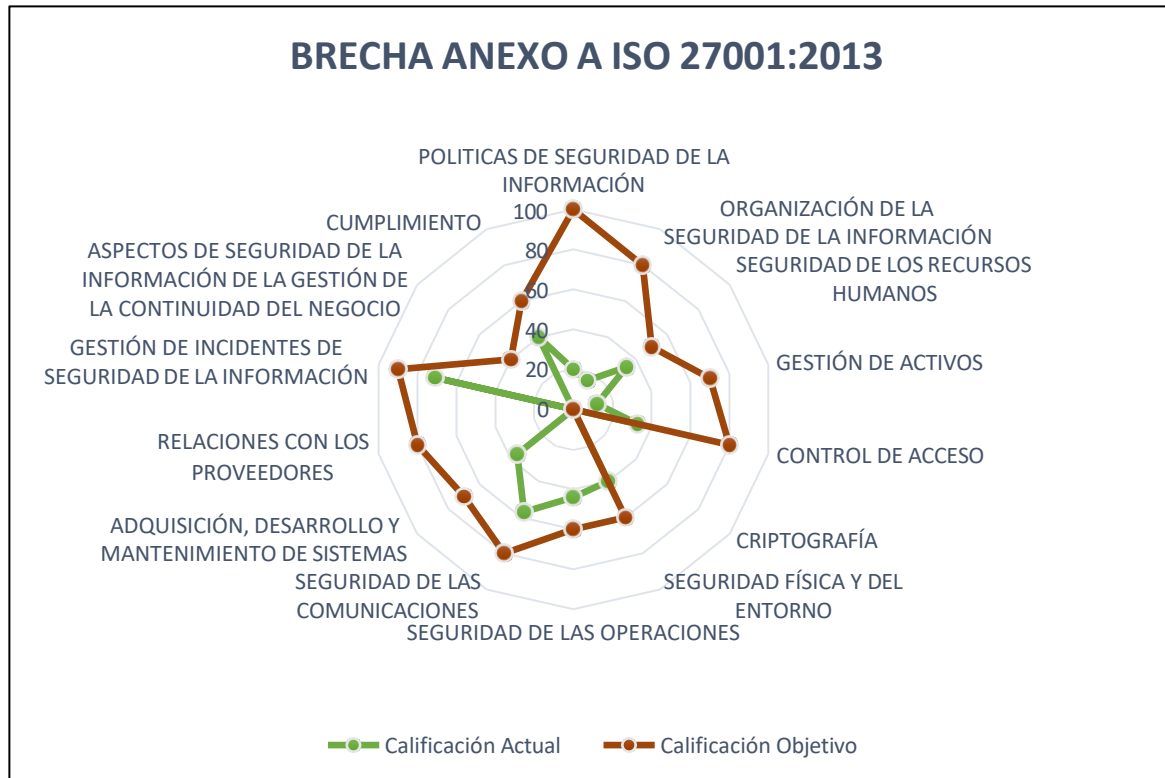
BRECHA ANEXO A ISO 27001:2013

POLITICAS DE SEGURIDAD DE LA INFORMACIÓN

ORGANIZACIÓN DE LA SEGURIDAD DE LA INFORMACIÓN

SEGURIDAD DE LOS RECURSOS HUMANOS

GESTIÓN DE ACTIVOS

CONTROL DE ACCESO

CRIPTOGRAFÍA

SEGURIDAD FÍSICA Y DEL ENTORNO

SEGURIDAD DE LAS OPERACIONES

SEGURIDAD DE LAS COMUNICACIONES

ADQUISICIÓN, DESARROLLO Y MANTENIMIENTO DE SISTEMAS

RELACIONES CON LOS PROVEEDORES

GESTIÓN DE INCIDENTES DE SEGURIDAD DE LA INFORMACIÓN

ASPECTOS DE SEGURIDAD DE LA INFORMACIÓN DE LA GESTIÓN DE LA CONTINUIDAD DEL NEGOCIO

CUMPLIMIENTO

100
80
60
40
20
0

Calificación Actual
Calificación Objetivo